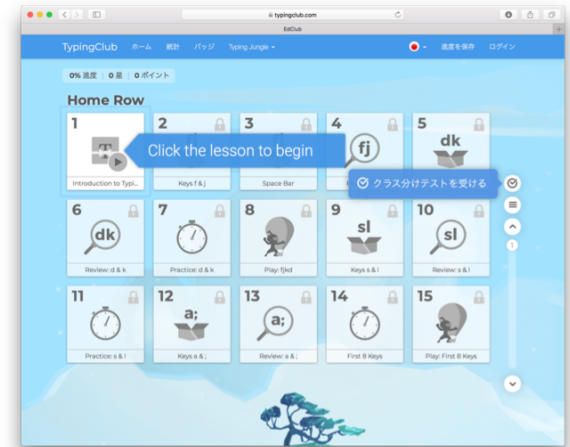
typingclub.com

EdClub

TypingClub ホーム 統計 バッジ Typing Jungle 進度を保存 ログイン

0% 進度 | 0 星 | 0 ポイント

Home Row

1
Introduction to Typi...

Click the lesson to begin

2
Keys f & j

3
Space Bar

4
fj

5
dk

クラス分けテストを受ける

6
dk
Review: d & k

7
Practice: d & k

8
Play: fjkd

9
sl
Keys s & l

10
sl
Review: s & l

1

11
Practice: s & l

12
a;
Keys a & ;

13
a;
Review: a & ;

14
First 8 Keys

15
Play: First 8 Keys